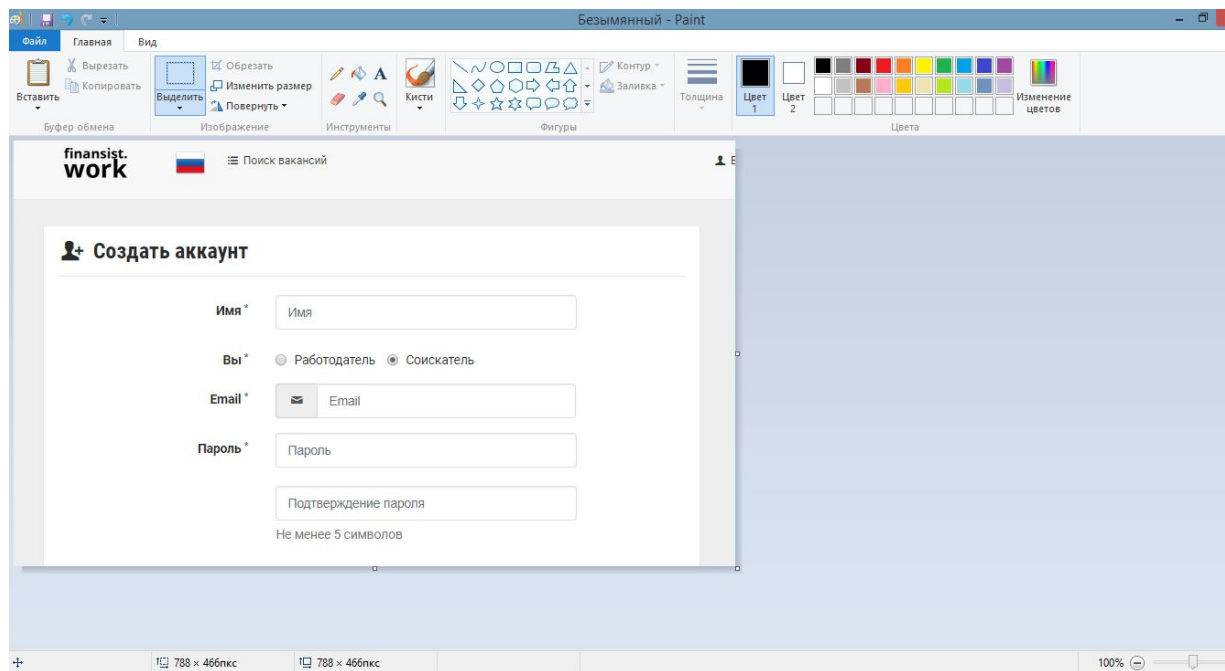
Безымянный - Paint

Файл Главная Вид

Вставить
Вырезать
Копировать
Буфер обмена

Выделить
Обрезать
Изменить размер
Повернуть
Изображение

Инструменты
Кисти

Контур
Заливка
Фигуры

Толщина
Цвет 1
Цвет 2
Цвета
Изменение цветов

finansist. work

Поиск вакансий

Создать аккаунт

Имя *
Имя

Вы *
Работодатель Соискатель

Email *
Email

Пароль *
Пароль

Подтверждение пароля

Не менее 5 символов

788 × 466пкс
788 × 466пкс
100%